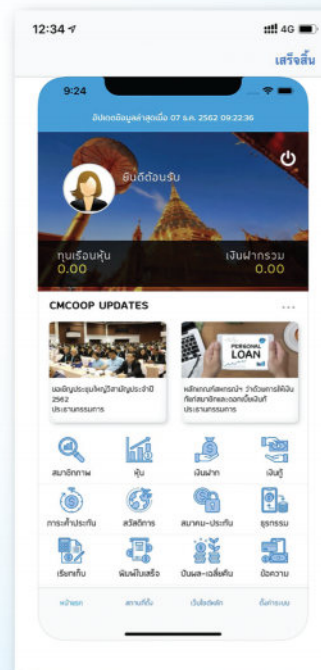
12:34
4G
เสร็จสิ้น

9:24
อัปเดตข้อมูลล่าสุดเมื่อ 07 ม.ค. 2562 09:22:36

ยินดีต้อนรับ

ทุนเรือนหุ้น
0.00

เงินฝากรวม
0.00

CMCOOP UPDATES

PERSONAL
LOAN

ผลมติประชุมใหญ่สามัญประจำปี 2562
ประธานกรรมการ

หลักเกณฑ์สหกรณ์ฯ ว่าด้วยการให้เงินกู้แก่สมาชิกและดอกเบี้ยเงินกู้
ประธานกรรมการ

สมาชิกภาพ
หุ้น
เงินฝาก
เงินกู้
การะค้ำประกัน
สวัสดิการ
สมาคม-ประกัน
ธุรกรรม
เรียกเก็บ
พิมพ์ใบเสร็จ
ปันผล-เฉลี่ยคืน
ข้อความ

หน้าแรก
สถานที่ตั้ง
เว็บไซต์หลัก
ตั้งค่าระบบ